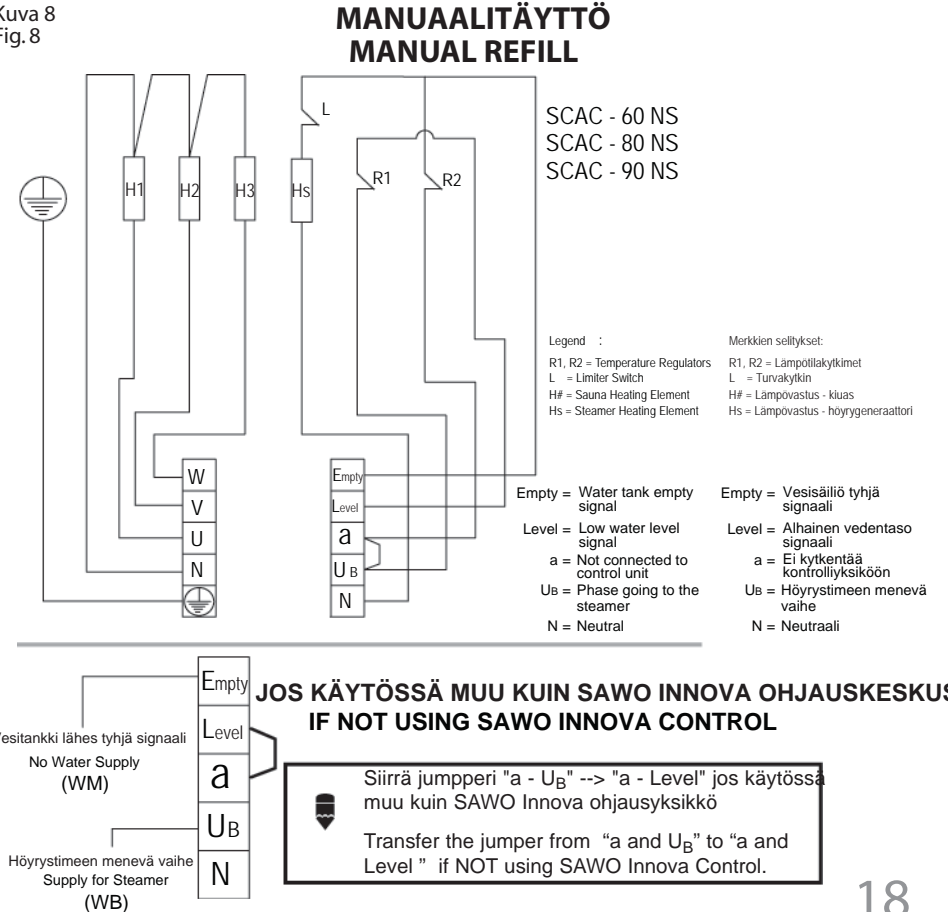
Kuva 8
Fig. 8

MANUAALITÄYTTÖ
MANUAL REFILL

SCAC - 60 NS
SCAC - 80 NS
SCAC - 90 NS

L

H1 H2 H3 Hs R1 R2

Legend :
R1, R2 = Temperature Regulators
L = Limiter Switch
H# = Sauna Heating Element
Hs = Steamer Heating Element

Merkkien selitykset:
R1, R2 = Lämpötilakytkimet
L = Turvakytkin
H# = Lämpövastus - kiuas
Hs = Lämpövastus - höyrygeneraattori

W
V
U
N

Empty
Level
a
UB
N

Empty = Water tank empty signal
Level = Low water level signal
a = Not connected to control unit
UB = Phase going to the steamer
N = Neutral

Empty = Vesisäiliö tyhjä signaali
Level = Alhainen vedentaso signaali
a = Ei kytkentää kontrolliyksikköön
UB = Höyrystimeen menevä vaihe
N = Neutraali

Empty
Level
a
UB
N

JOS KÄYTÖSSÄ MUU KUIN SAWO INNOVA OHJAUSKESKUS
IF NOT USING SAWO INNOVA CONTROL

Vesitankki lähes tyhjä signaali
No Water Supply
(WM)

Höyrystimeen menevä vaihe
Supply for Steamer
(WB)

Siirrä jumpperi "a - $U_B$" --> "a - Level" jos käytössä muu kuin SAWO Innova ohjausyksikkö

Transfer the jumper from "a and $U_B$" to "a and Level" if NOT using SAWO Innova Control.

18